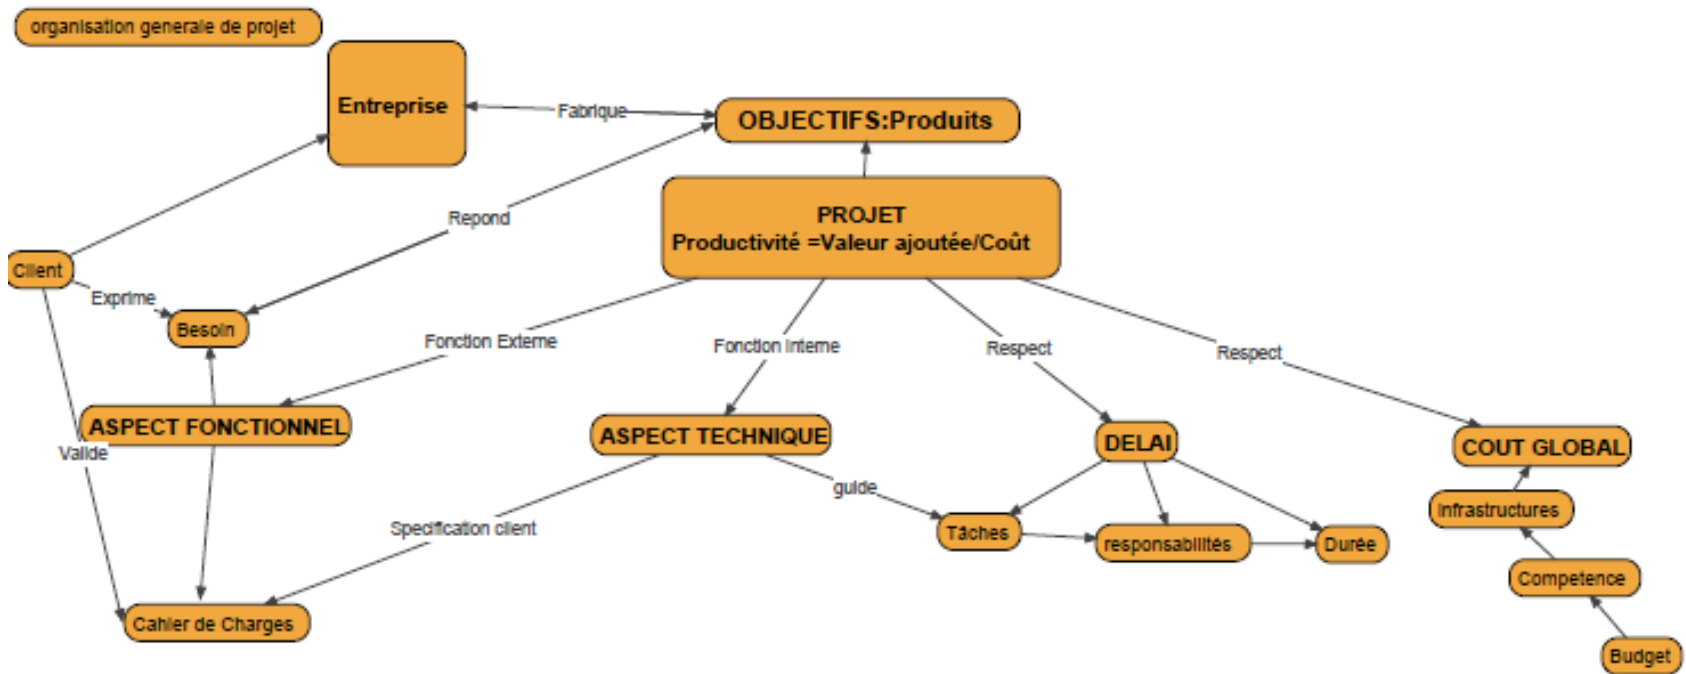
organisation generale de projet

Entreprise

Fabrique

OBJECTIFS:Produits

Repond

PROJET
Productivité =Valeur ajoutée/Coût

Client

Exprime

Besoin

Fonction Externe

Fonction Interne

Respect

Respect

ASPECT FONCTIONNEL

Valide

ASPECT TECHNIQUE

DELAI

COUT GLOBAL

guide

Specification client

Tâches

responsabilités

Durée

Infrastructures

Competence

Budget

Cahier de Charges